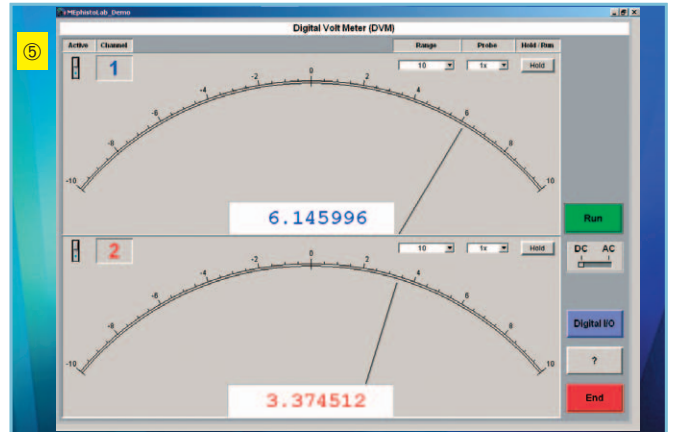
⑤

MEphistoLab_Demo

Digital Volt Meter (DVM)

Active Channel

1

Range Probe Hold / Run

10 1x Hold

-10 -8 -6 -4 -2 0 2 4 6 8 10

6.145996

2

10 1x Hold

-10 -8 -6 -4 -2 0 2 4 6 8 10

3.374512

Run

DC AC

Digital I/O

?

End